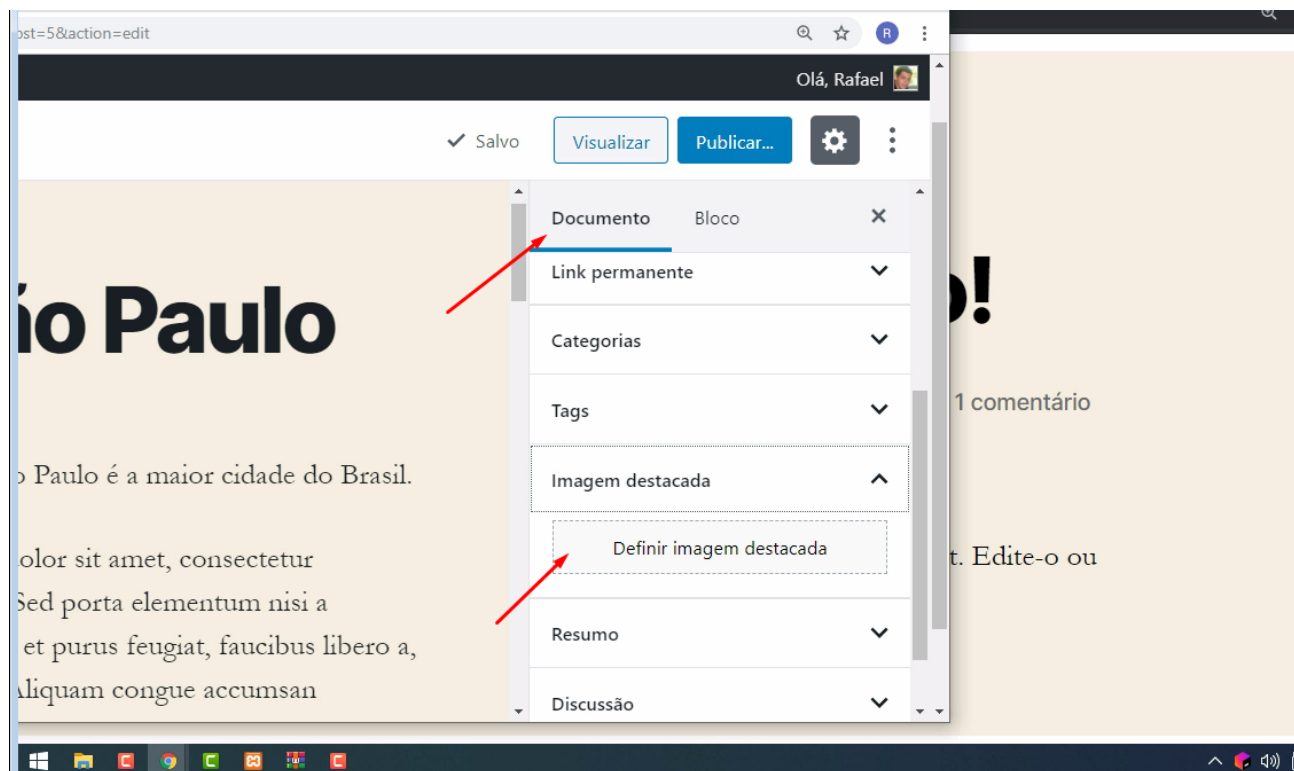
ost=5&action=edit

Olá, Rafael

Salvo
Visualizar
Publicar...

ío Paulo

o Paulo é a maior cidade do Brasil.

olor sit amet, consectetur
Sed porta elementum nisi a
et purus feugiat, faucibus libero a,
Aliquam congue accumsan

Documento
Bloco
Link permanente
Categorias
Tags
Imagem destacada
Definir imagem destacada
Resumo
Discussão

o!
1 comentário
t. Edite-o ou